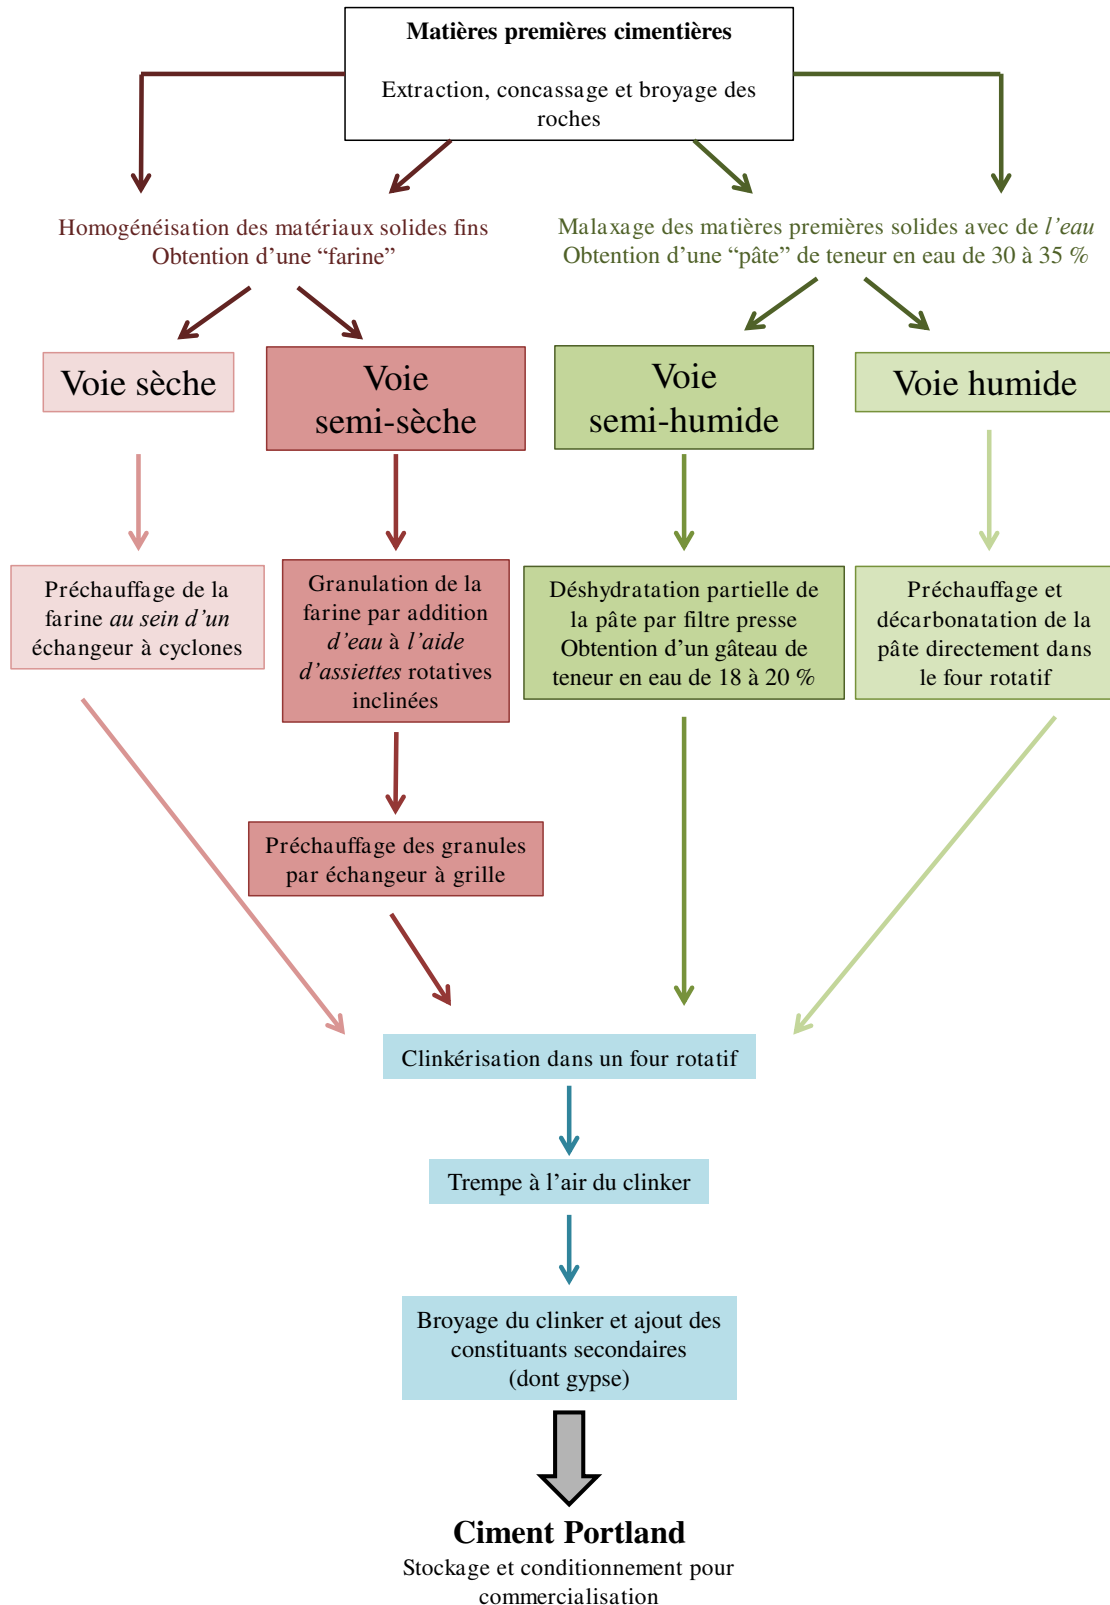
**Matières premières cimentières**

Extraction, concassage et broyage des roches

Homogénéisation des matériaux solides fins
Obtention d'une "farine"

Malaxage des matières premières solides avec de *l'eau*
Obtention d'une "pâte" de teneur en eau de 30 à 35 %

Voie sèche

Voie semi-sèche

Voie semi-humide

Voie humide

Préchauffage de la farine *au sein d'un* échangeur à cyclones

Granulation de la farine par addition *d'eau* à *l'aide d'assiettes* rotatives inclinées

Déshydratation partielle de la pâte par filtre presse
Obtention d'un gâteau de teneur en eau de 18 à 20 %

Préchauffage et décarbonatation de la pâte directement dans le four rotatif

Préchauffage des granules par échangeur à grille

Clinkérisation dans un four rotatif

Trempe à l'air du clinker

Broyage du clinker et ajout des constituants secondaires (dont gypse)

**Ciment Portland**
Stockage et conditionnement pour commercialisation